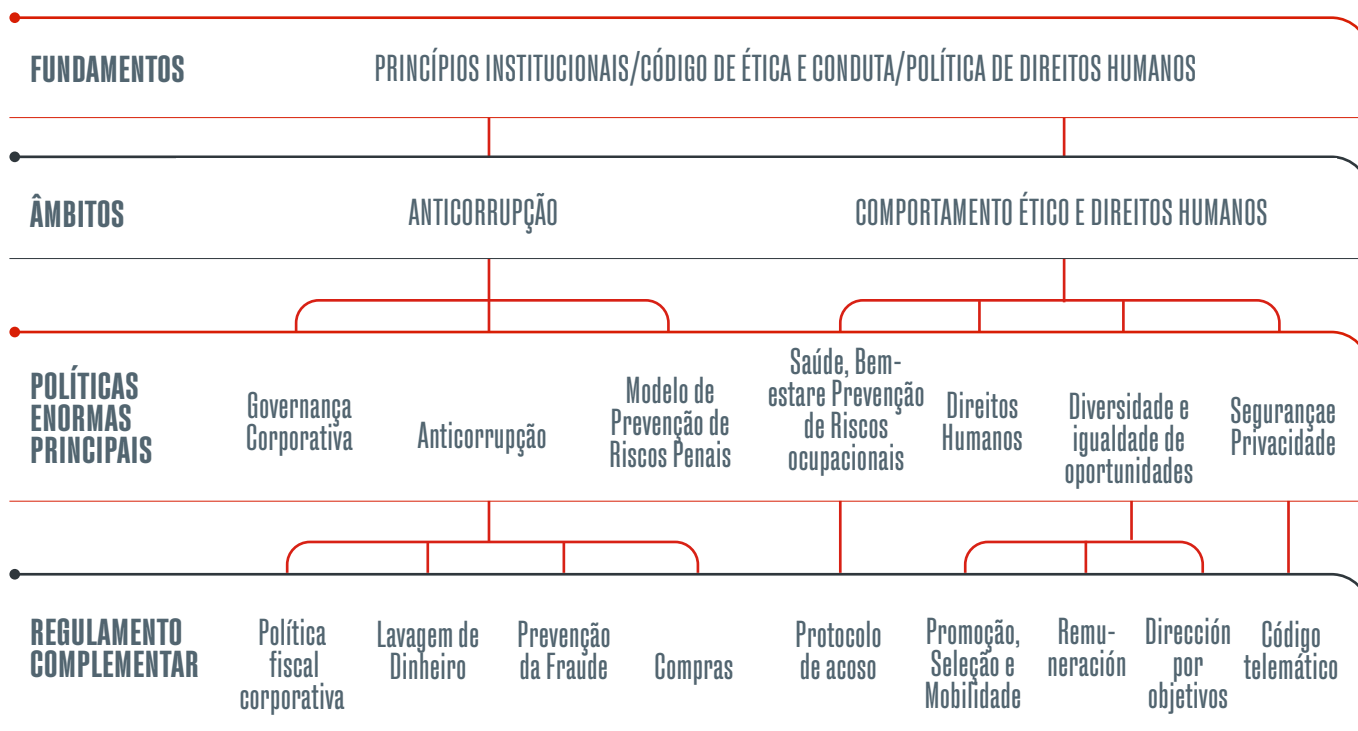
FUNDAMENTOS

PRINCÍPIOS INSTITUCIONAIS/CÓDIGO DE ÉTICA E CONDUTA/POLÍTICA DE DIREITOS HUMANOS

ÂMBITOS

ANTICORRUPÇÃO

COMPORTAMENTO ÉTICO E DIREITOS HUMANOS

POLÍTICAS ENORMAS PRINCIPAIS

Governança Corporativa

Anticorrupção

Modelo de Prevenção de Riscos Penais

Saúde, Bem-estare Prevenção de Riscos ocupacionais

Direitos Humanos

Diversidade e igualdade de oportunidades

Segurançae Privacidade

REGULAMENTO COMPLEMENTAR

Política fiscal corporativa

Lavagem de Dinheiro

Prevenção da Fraude

Compras

Protocolo de acoso

Promoção, Seleção e Mobilidade

Remu-neración

Dirección por objetivos

Código telemático